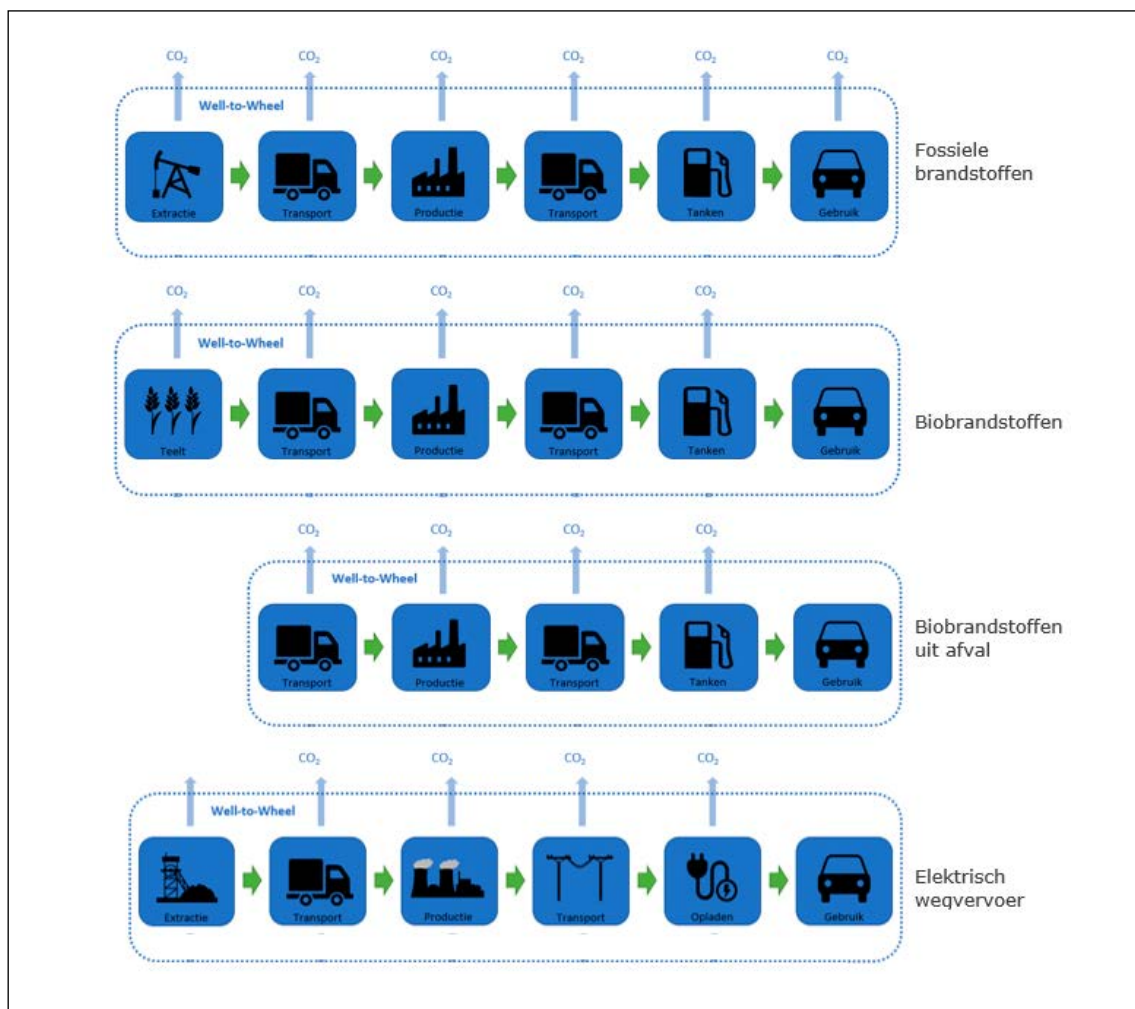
$CO_2$ $CO_2$ $CO_2$ $CO_2$ $CO_2$ $CO_2$

Well-to-Wheel

Extractie Transport Productie Transport Tanken Gebruik

Fossiele brandstoffen

$CO_2$ $CO_2$ $CO_2$ $CO_2$ $CO_2$

Well-to-Wheel

Teelt Transport Productie Transport Tanken Gebruik

Biobrandstoffen

$CO_2$ $CO_2$ $CO_2$ $CO_2$

Well-to-Wheel

Transport Productie Transport Tanken Gebruik

Biobrandstoffen uit afval

$CO_2$ $CO_2$ $CO_2$ $CO_2$

Well-to-Wheel

Extractie Transport Productie Transport Opladen Gebruik

Elektrisch wegvervoer